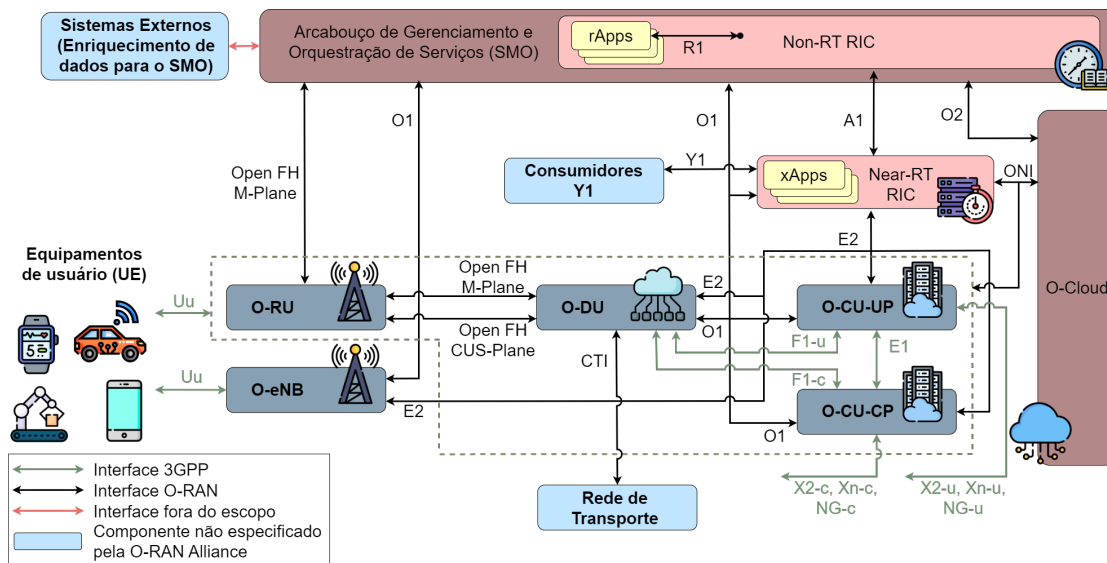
Sistemas Externos (Enriquecimento de dados para o SMO)

Arcabouço de Gerenciamento e Orquestração de Serviços (SMO)

rApps

R1

Non-RT RIC

O1

O1

A1

O2

Open FH M-Plane

Consumidores Y1

Y1

xApps

Near-RT RIC

ONI

Equipamentos de usuário (UE)

E2

Uu

O-RU

Open FH M-Plane

O-DU

E2

O-CU-UP

O-Cloud

Open FH CUS-Plane

O1

F1-u

CTI

E1

Uu

O-eNB

F1-c

E2

O-CU-CP

O1

Interface 3GPP

Interface O-RAN

Interface fora do escopo

Componente não especificado pela O-RAN Alliance

Rede de Transporte

X2-c, Xn-c, NG-c

X2-u, Xn-u, NG-u